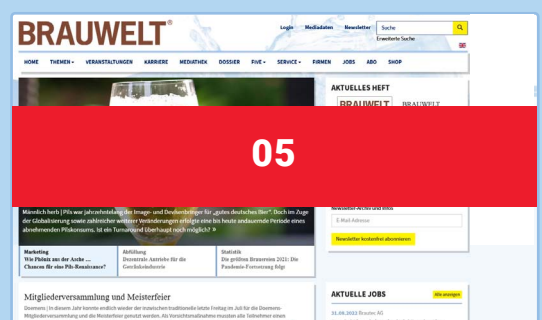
BRAUWELT®

Login Mediadaten Newsletter Suche
Erweiterte Suche

HOME THEMEN▾ VERANSTALTUNGEN KARRIERE MEDIATHEK DOSSIER FIVE▾ SERVICE▾ FIRMEN JOBS ABO SHOP

AKTUELLES HEFT
BRAUWELT

05

Männlich herb | Pils war jahrzehntelang der Image- und Deutenträger für „gutes deutsches Bier". Doch im Zuge der Globalisierung sowie zahlreicher weiterer Veränderungen erfolgte eine bis heute andauernde Periode eines abnehmenden Pilskonsums. Ist ein Turnaround überhaupt noch möglich? ▸

Newsletter-Archiv und Infos
E-Mail-Adresse
Newsletter kostenfrei abonnieren

Marketing
Wie Phönix aus der Asche ... Chancen für eine Pils-Renaissance?

Abfüllung
Dezentrale Antriebe für die Getränkeindustrie

Statistik
Die größten Brauereien 2021: Die Pandemie-Fortsetzung folgt

Mitgliederversammlung und Meisterfeier

Doemens | In diesem Jahr konnte endlich wieder der traditionell letzte Freitag im Juli für die Doemens-Mitgliederversammlung und die Meisterfeier genutzt werden. Als Vorschtsmaßnahme mussten alle Teilnehmer einen

AKTUELLE JOBS
Alle anzeigen
21.06.2022 Brauinc AG